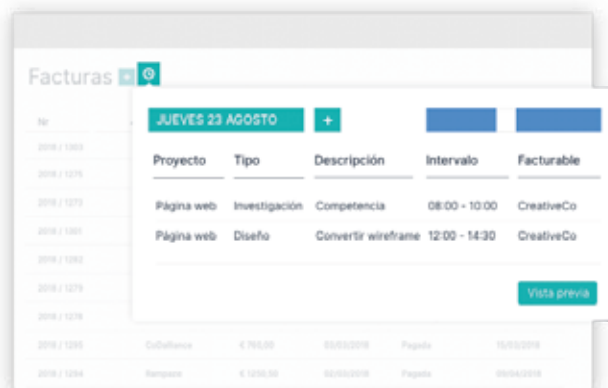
Facturas

Nº

2018 / 1303

2018 / 1275

2018 / 1273

2018 / 1292

2018 / 1279

2018 / 1278

2018 / 1295

2018 / 1294

JUEVES 23 AGOSTO +

| Proyecto | Tipo | Descripción | Intervalo | Facturable |
|---|---|---|---|---|
| Página web | Investigación | Competencia | 08:00 - 10:00 | CreativeCo |
| Página web | Diseño | Convertir wireframe | 12:00 - 14:30 | CreativeCo |

Vista previa

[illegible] € 750,00 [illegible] Pagada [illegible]

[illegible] € 1250,00 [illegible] Pagada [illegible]